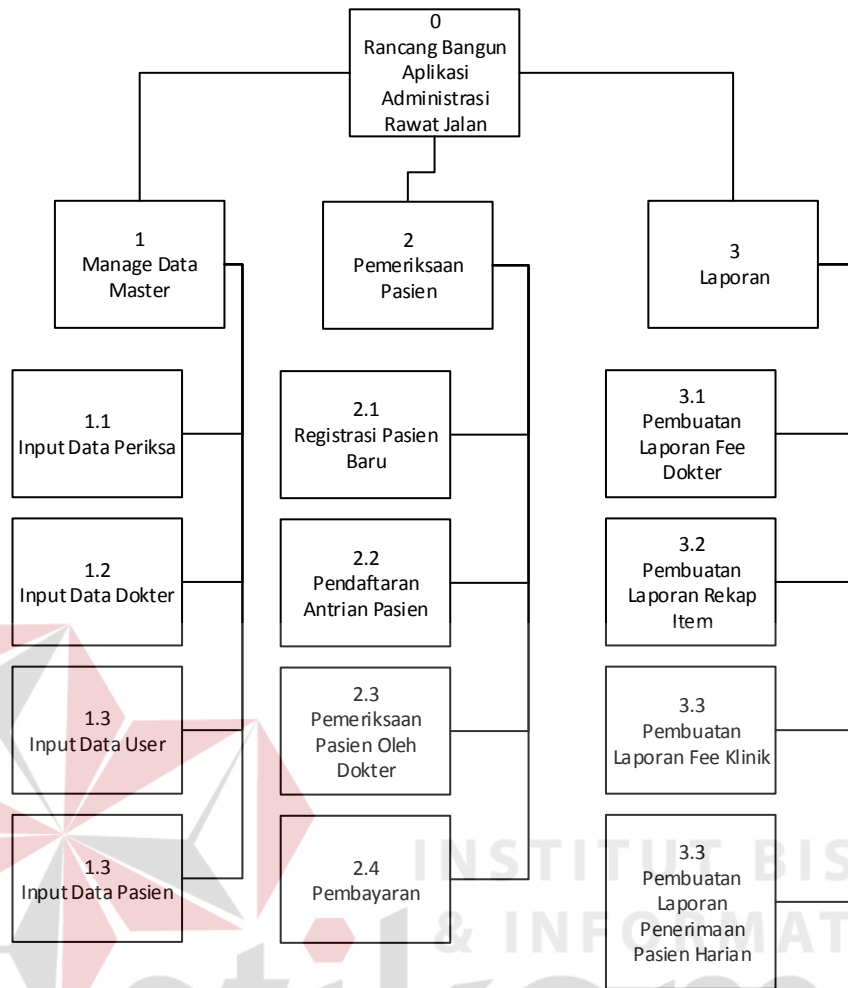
0
Rancang Bangun Aplikasi Administrasi Rawat Jalan

1
Manage Data Master

1.1
Input Data Periksa

1.2
Input Data Dokter

1.3
Input Data User

1.3
Input Data Pasien

2
Pemeriksaan Pasien

2.1
Registrasi Pasien Baru

2.2
Pendaftaran Antrian Pasien

2.3
Pemeriksaan Pasien Oleh Dokter

2.4
Pembayaran

3
Laporan

3.1
Pembuatan Laporan Fee Dokter

3.2
Pembuatan Laporan Rekap Item

3.3
Pembuatan Laporan Fee Klinik

3.3
Pembuatan Laporan Penerimaan Pasien Harian

INSTITUT BIS
& INFORMAT